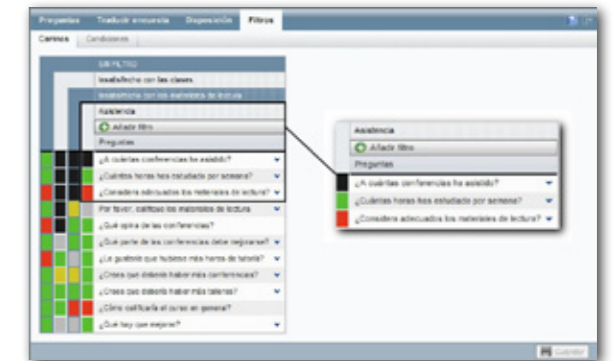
Preguntas Traducir encuesta Disposición Filtros

Caminos Condiciones

SIN FILTRO

Insatisfecho con las clases

Insatisfecho con los materiales de lectura

Asistencia

Añadir filtro

Preguntas

¿A cuántas conferencias ha asistido?

¿Cuántas horas has estudiado por semana?

¿Considera adecuados los materiales de lectura?

Por favor, califique los materiales de lectura

¿Qué opina de las conferencias?

¿Qué parte de las conferencias debe mejorarse?

¿Le gustaría que hubiese más horas de tutoría?

¿Cree que debería haber más conferencias?

¿Cree que debería haber más talleres?

¿Cómo calificaría el curso en general?

¿Qué hay que mejorar?

Asistencia

Añadir filtro

Preguntas

¿A cuántas conferencias ha asistido?

¿Cuántas horas has estudiado por semana?

¿Considera adecuados los materiales de lectura?

Guardar